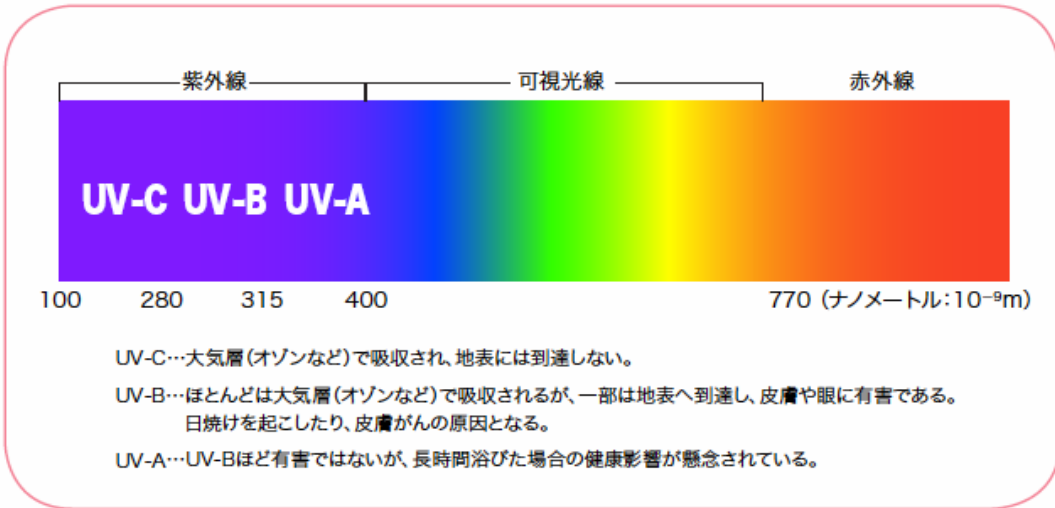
紫外線

可視光線

赤外線

UV-C UV-B UV-A

100 280 315 400 770（ナノメートル：$10^{-9}$m）

UV-C…大気層（オゾンなど）で吸収され、地表には到達しない。

UV-B…ほとんどは大気層（オゾンなど）で吸収されるが、一部は地表へ到達し、皮膚や眼に有害である。日焼けを起こしたり、皮膚がんの原因となる。

UV-A…UV-Bほど有害ではないが、長時間浴びた場合の健康影響が懸念されている。